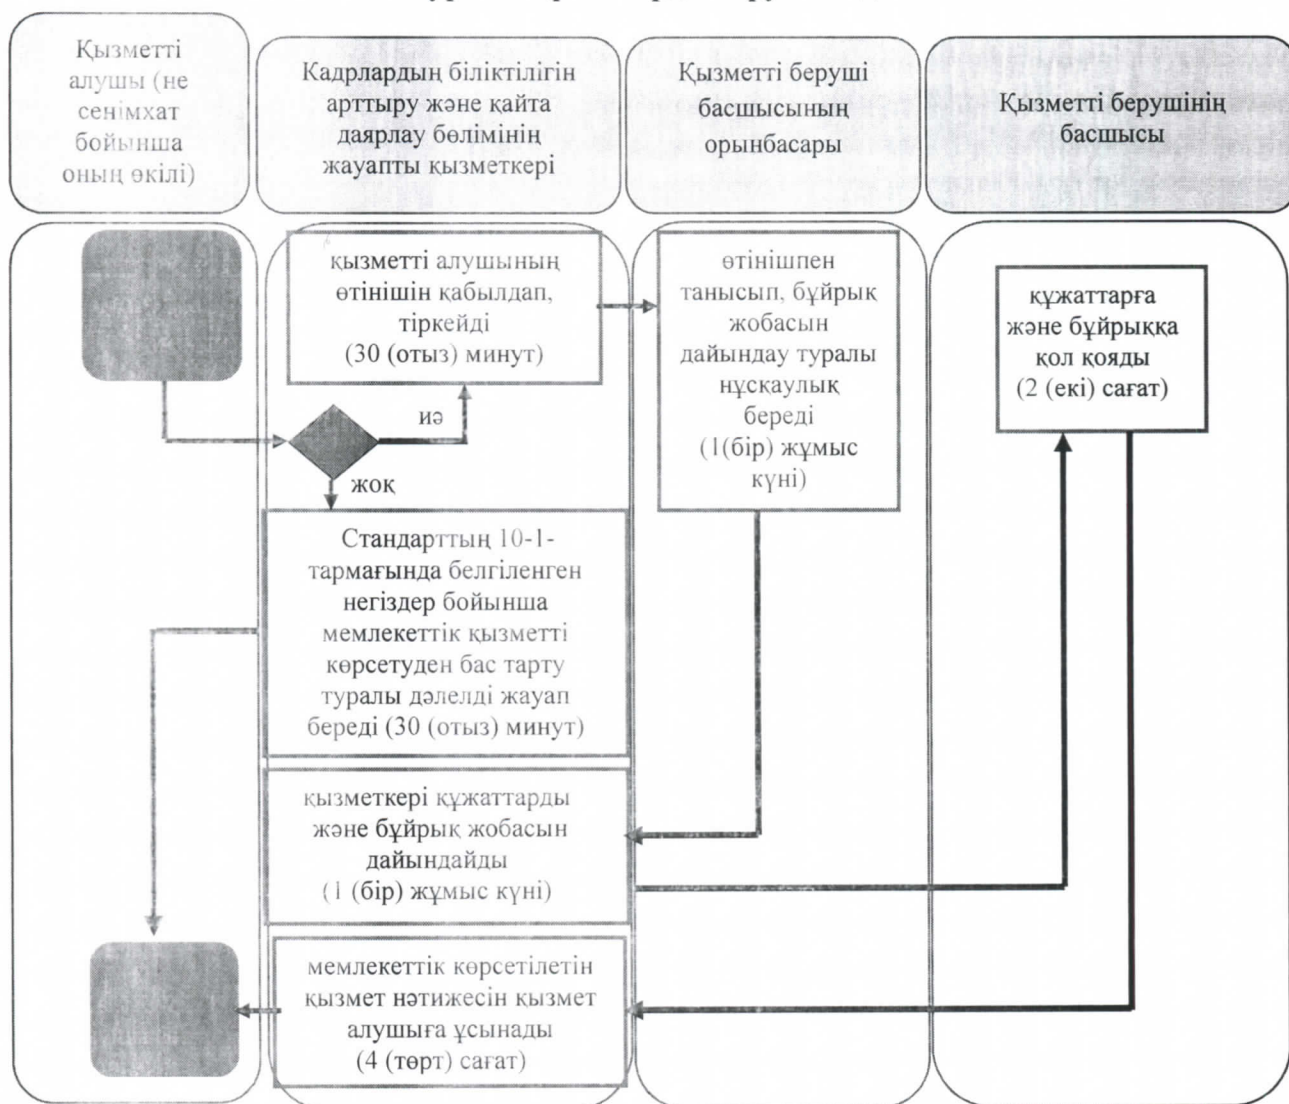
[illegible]

Қызметті алушы (не сенімхат бойынша оның әкілі)

Кадрлардың біліктілігін арттыру және қайта даярлау бөлімінің жауапты қызметкері

Қызметті беруші басшысының орынбасары

Қызметті берушінің басшысы

қызметті алушының өтінішін қабылдап, тіркейді (30 (отыз) минут)

өтінішпен танысып, бұйрық жобасын дайындау туралы нұсқаулық береді (1(бір) жұмыс күні)

құжаттарға және бұйрыққа қол қояды (2 (екі) сағат)

иә

жоқ

Стандарттың 10-1-тармағында белгіленген негіздер бойынша мемлекеттік қызметті көрсетуден бас тарту туралы дәлелді жауап береді (30 (отыз) минут)

қызметкері құжаттарды және бұйрық жобасын дайындайды (1 (бір) жұмыс күні)

мемлекеттік көрсетілетін қызмет нәтижесін қызмет алушыға ұсынады (4 (төрт) сағат)